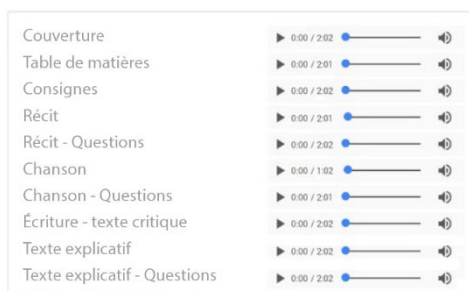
| | |
|---|---|
| Couverture | 0:00 / 2:02 |
| Table de matières | 0:00 / 2:01 |
| Consignes | 0:00 / 2:02 |
| Récit | 0:00 / 2:01 |
| Récit - Questions | 0:00 / 2:02 |
| Chanson | 0:00 / 1:02 |
| Chanson - Questions | 0:00 / 2:01 |
| Écriture - texte critique | 0:00 / 2:02 |
| Texte explicatif | 0:00 / 2:02 |
| Texte explicatif - Questions | 0:00 / 2:02 |